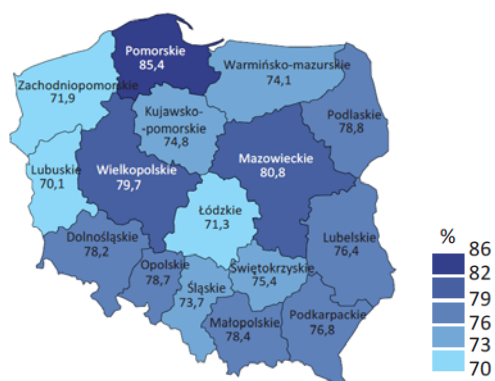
Pomorskie
85,4

Warmińsko-mazurskie
74,1

Zachodniopomorskie
71,9

Kujawsko-pomorskie
74,8

Podlaskie
78,8

Lubuskie
70,1

Wielkopolskie
79,7

Mazowieckie
80,8

Łódzkie
71,3

Dolnośląskie
78,2

Lubelskie
76,4

Opolskie
78,7

Świętokrzyskie
75,4

Śląskie
73,7

Małopolskie
78,4

Podkarpackie
76,8

%
86
82
79
76
73
70